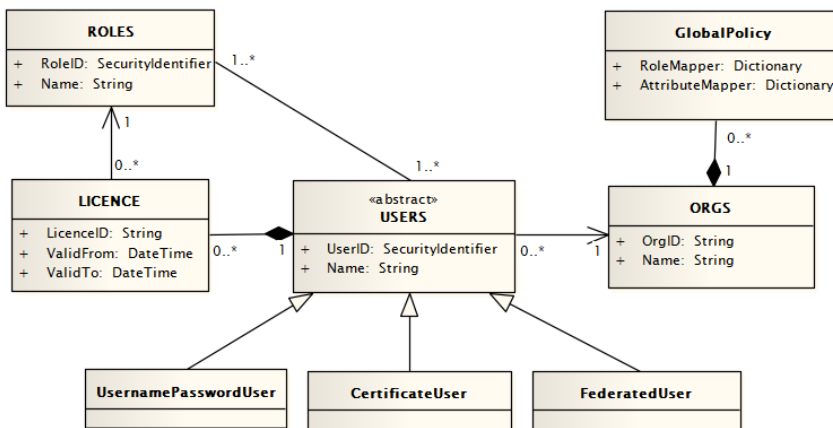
ROLES
+ RoleID: SecurityIdentifier
+ Name: String

1..*

GlobalPolicy
+ RoleMapper: Dictionary
+ AttributeMapper: Dictionary

1

0..*

0..*

1..*

1

LICENCE
+ LicenceID: String
+ ValidFrom: DateTime
+ ValidTo: DateTime

«abstract»
USERS
+ UserID: SecurityIdentifier
+ Name: String

ORGS
+ OrgID: String
+ Name: String

0..*

1

0..*

1

UsernamePasswordUser

CertificateUser

FederatedUser